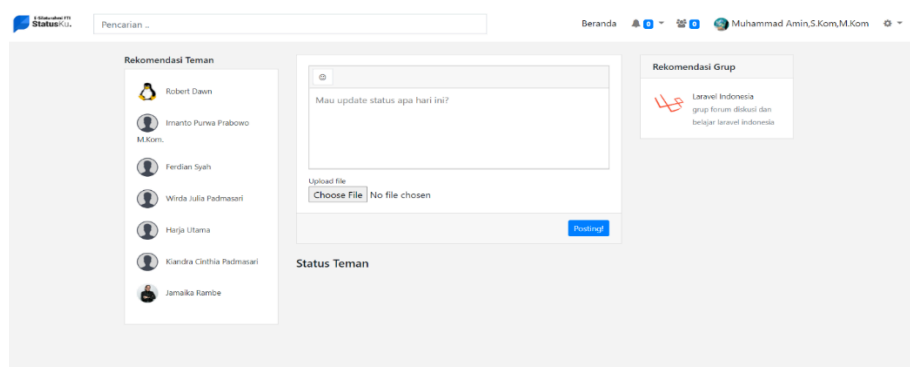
E-Silaturahmi FTI
StatusKu.

Pencarian ..

Beranda 0 0 Muhammad Amin,S.Kom,M.Kom

Rekomendasi Teman

Robert Dawn

Imanto Purwa Prabowo M.Kom.

Ferdian Syah

Wirda Julia Padmasari

Harja Utama

Kiandra Cinthia Padmasari

Jamaika Rambe

☺

Mau update status apa hari ini?

Upload file

Choose File No file chosen

Posting!

Status Teman

Rekomendasi Grup

Laravel Indonesia
grup forum diskusi dan belajar laravel indonesia